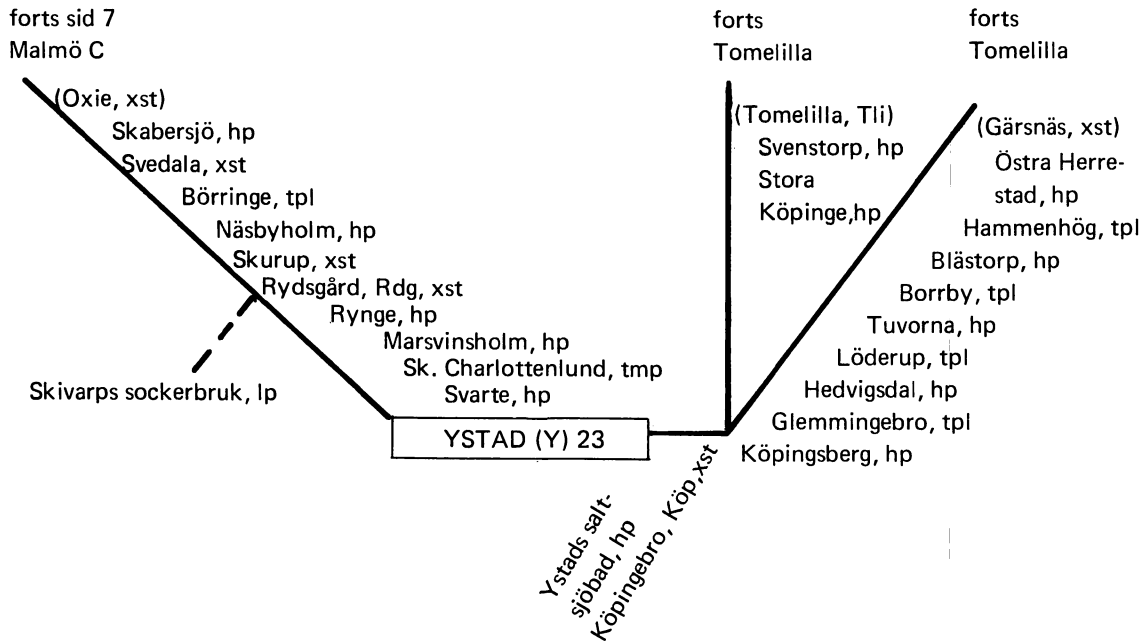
forts sid 7
Malmö C

(Oxie, xst)
Skabersjö, hp
Svedala, xst
Börringe, tpl
Näsbyholm, hp
Skurup, xst
Rydsgård, Rdg, xst
Rynge, hp
Marsvinsholm, hp
Sk. Charlottenlund, tmp
Svarte, hp

Skivarps sockerbruk, lp

YSTAD (Y) 23

Ystads saltsjöbad, hp
Köpingebro, Köp, xst

forts
Tomelilla

(Tomelilla, Tli)
Svenstorp, hp
Stora
Köpinge, hp

forts
Tomelilla

(Gärsnäs, xst)
Östra Herrestad, hp
Hammenhög, tpl
Blästorp, hp
Borrby, tpl
Tuvorna, hp
Löderup, tpl
Hedvigsdal, hp
Glemmingebro, tpl
Köpingsberg, hp